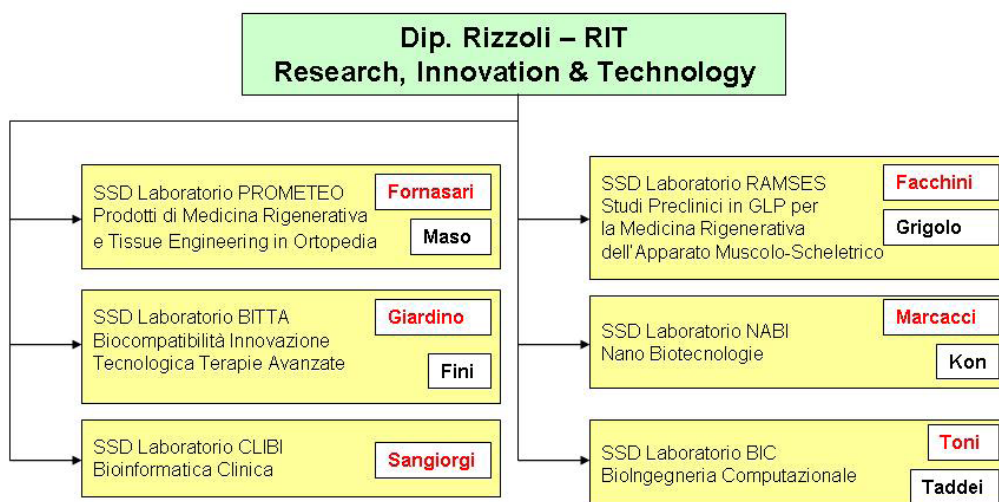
Dip. Rizzoli – RIT
Research, Innovation & Technology

SSD Laboratorio PROMETEO
Prodotti di Medicina Rigenerativa e Tissue Engineering in Ortopedia
Fornasari
Maso

SSD Laboratorio BITTA
Biocompatibilità Innovazione Tecnologica Terapie Avanzate
Giardino
Fini

SSD Laboratorio CLIBI
Bioinformatica Clinica
Sangiorgi

SSD Laboratorio RAMSES
Studi Preclinici in GLP per la Medicina Rigenerativa dell'Apparato Muscolo-Scheletrico
Facchini
Grigolo

SSD Laboratorio NABI
Nano Biotecnologie
Marcacci
Kon

SSD Laboratorio BIC
BioIngegneria Computazionale
Toni
Taddei